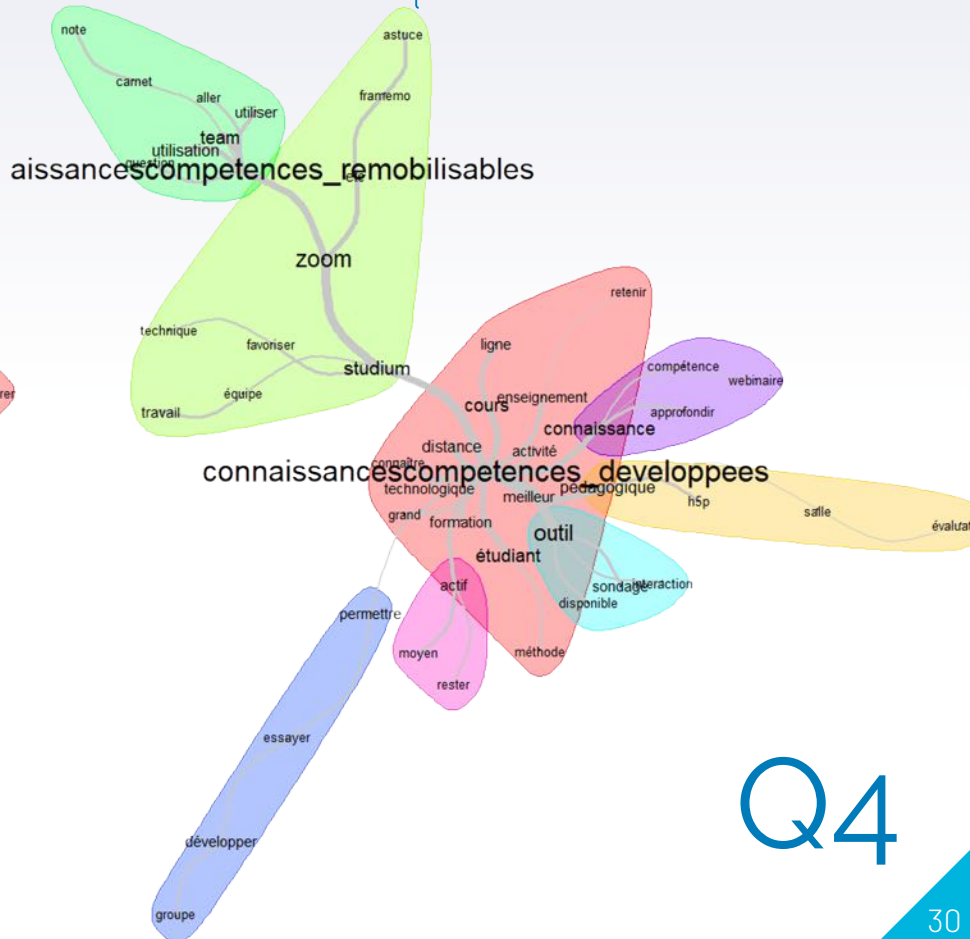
note

astuce

carnet

aller

utiliser

framemo

team

utilisation

question

aissancescompetences_remobilisables

zoom

technique

favoriser

studium

équipe

travail

retenir

ligne

compétence

webinaire

enseignement

cours

approfondir

connaissance

distance

activité

connaître

connaissancescompetences_developpees

technologique

meilleur

pédagogique

h5p

salle

évaluat

grand

formation

outil

étudiant

actif

sondage

interaction

disponible

permettre

moyen

méthode

rester

essayer

développer

groupe

Q4

30